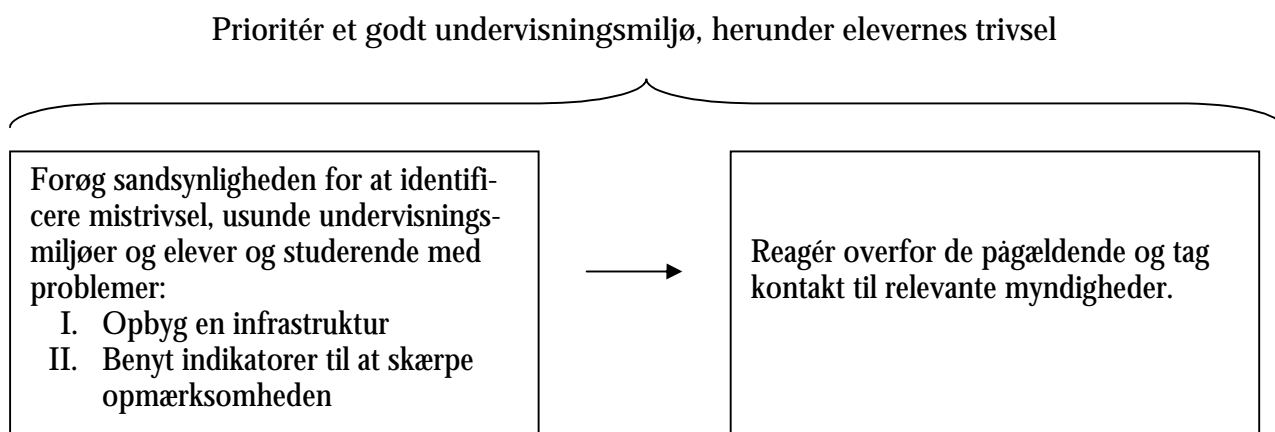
Prioritér et godt undervisningsmiljø, herunder elevernes trivsel

Forøg sandsynligheden for at identificere mistrivsel, usunde undervisningsmiljøer og elever og studerende med problemer:
I. Opbyg en infrastruktur
II. Benyt indikatorer til at skærpe opmærksomheden

Reagér overfor de pågældende og tag kontakt til relevante myndigheder.